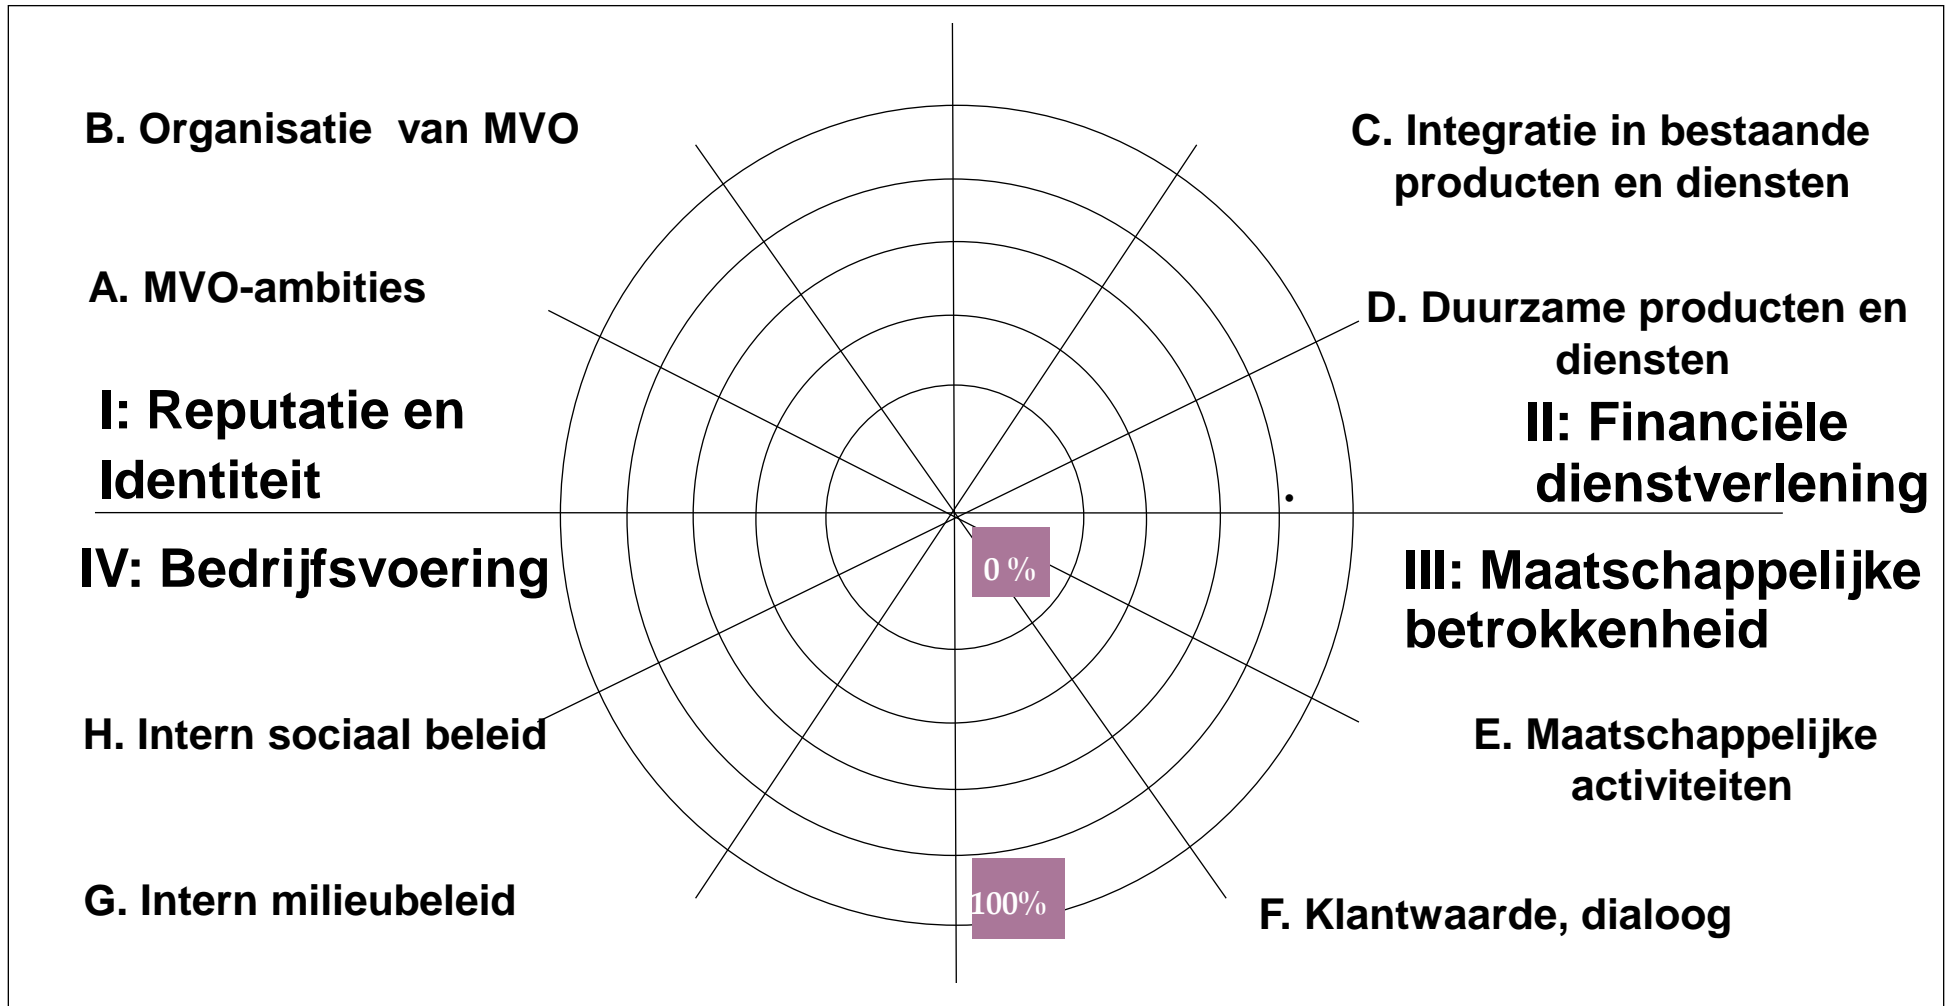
B. Organisatie van MVO

C. Integratie in bestaande producten en diensten

A. MVO-ambities

D. Duurzame producten en diensten

I: Reputatie en Identiteit

II: Financiële dienstverlening

IV: Bedrijfsvoering

0 %

III: Maatschappelijke betrokkenheid

H. Intern sociaal beleid

E. Maatschappelijke activiteiten

G. Intern milieubeleid

100%

F. Klantwaarde, dialoog